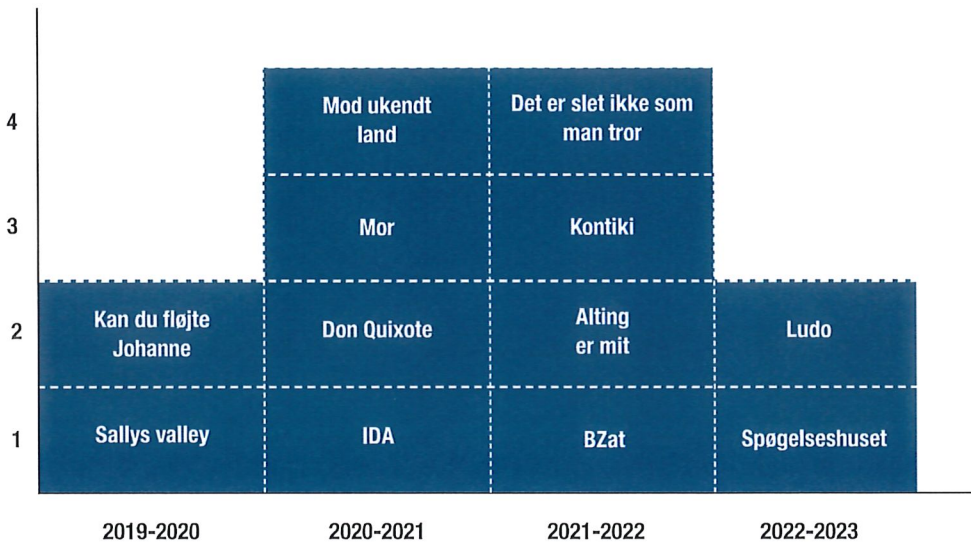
| | 2019-2020 | 2020-2021 | 2021-2022 | 2022-2023 |
|---|---|---|---|---|
| 4 | | Mod ukendt land | Det er slet ikke som man tror | |
| 3 | | Mor | Kontiki | |
| 2 | Kan du fløjte Johanne | Don Quixote | Alting er mit | Ludo |
| 1 | Sallys valley | IDA | BZat | Spøgelseshuset |